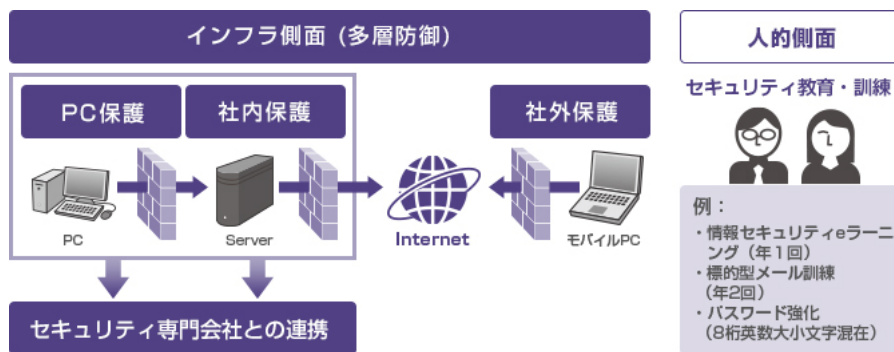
インフラ側面（多層防御）

PC保護

社内保護

社外保護

PC

Server

Internet

モバイルPC

セキュリティ専門会社との連携

人的側面

セキュリティ教育・訓練

例：

・情報セキュリティeラーニング（年1回）

・標的型メール訓練（年2回）

・パスワード強化（8桁英数大小文字混在）